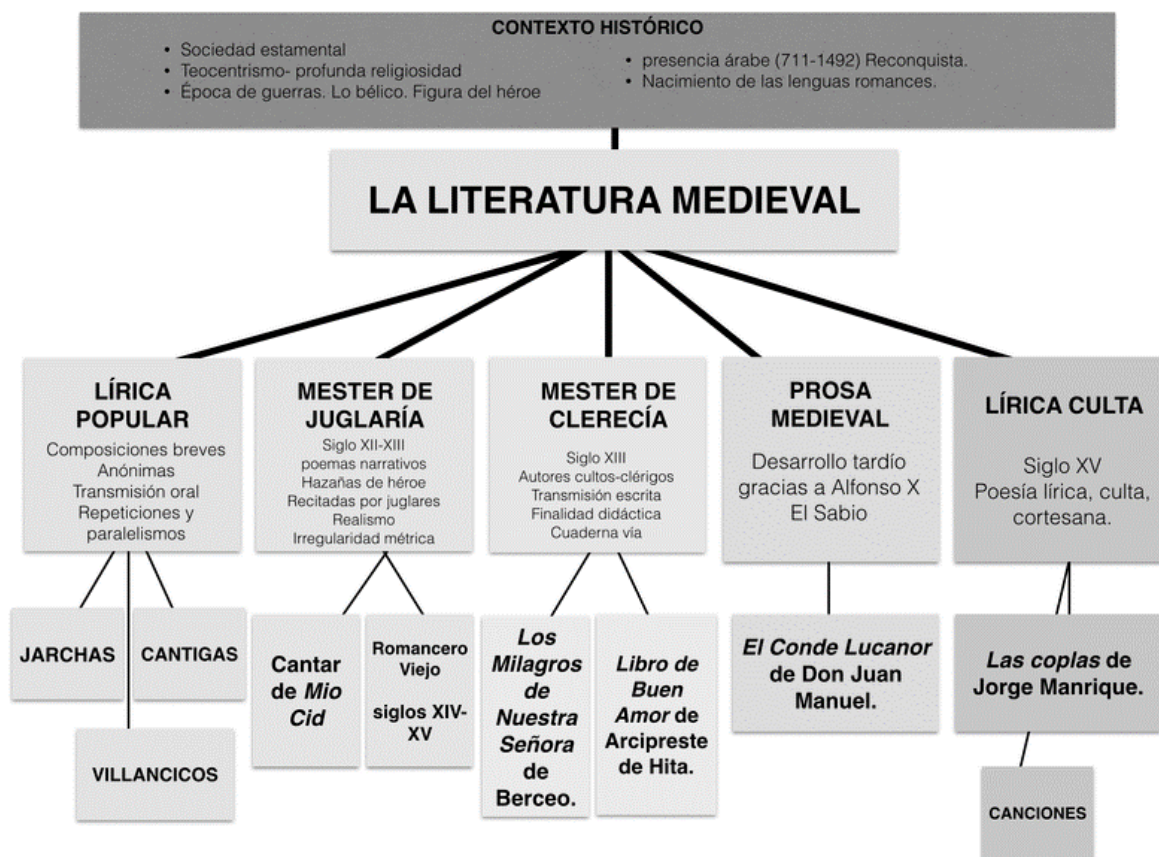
CONTEXTO HISTÓRICO

- Sociedad estamental
- Teocentrismo- profunda religiosidad
- Época de guerras. Lo bélico. Figura del héroe
- presencia árabe (711-1492) Reconquista.
- Nacimiento de las lenguas romances.

LA LITERATURA MEDIEVAL

LÍRICA POPULAR
Composiciones breves
Anónimas
Transmisión oral
Repeticiones y paralelismos

JARCHAS

CANTIGAS

VILLANCICOS

MESTER DE JUGLARÍA
Siglo XII-XIII
poemas narrativos
Hazañas de héroe
Recitadas por juglares
Realismo
Irregularidad métrica

Cantar de *Mio Cid*

Romancero Viejo

siglos XIV-XV

MESTER DE CLERECÍA
Siglo XIII
Autores cultos-clérigos
Transmisión escrita
Finalidad didáctica
Cuaderna via

*Los Milagros de Nuestra Señora* de Berceo.

*Libro de Buen Amor* de Arcipreste de Hita.

PROSA MEDIEVAL
Desarrollo tardío gracias a Alfonso X El Sabio

*El Conde Lucanor* de Don Juan Manuel.

LÍRICA CULTA
Siglo XV
Poesía lírica, culta, cortesana.

*Las coplas* de Jorge Manrique.

CANCIONES